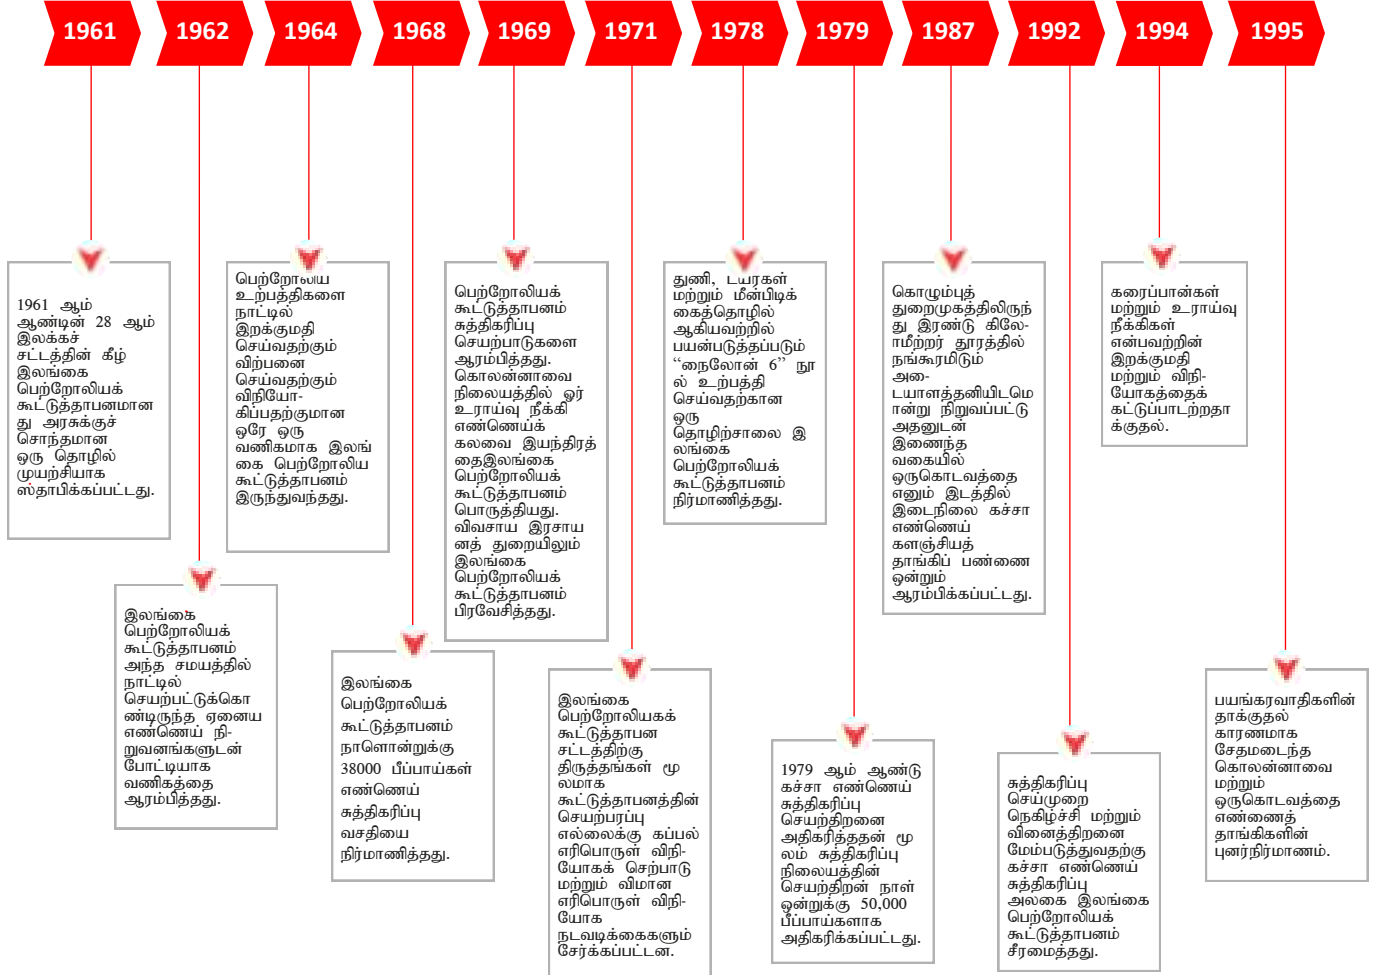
1961

1962

1964

1968

1969

1971

1978

1979

1987

1992

1994

1995

1961 ஆம் ஆண்டின் 28 ஆம் இலக்கச் சட்டத்தின் கீழ் இலங்கை பெற்றோலியக் கூட்டுத்தாபனமானது அரசுக்குச் சொந்தமான ஒரு தொழில் முயற்சியாக ஸ்தாபிக்கப்பட்டது.

பெற்றோலிய உற்பத்திகளை நாட்டில் இறக்குமதி செய்வதற்கும் விற்பனை செய்வதற்கும் விநியோகிப்பதற்குமான ஒரே ஒரு வணிகமாக இலங்கை பெற்றோலிய கூட்டுத்தாபனம் இருந்துவந்தது.

பெற்றோலியக் கூட்டுத்தாபனம் சுத்திகரிப்பு செயற்பாடுகளை ஆரம்பித்தது. கொலன்னாவை நிலையத்தில் ஓர் உராய்வு நீக்கி எண்ணெய்க் கலவை இயந்திரத் தைஇலங்கை பெற்றோலியக் கூட்டுத்தாபனம் பொருத்தியது. விவசாய இரசாயனத் துறையிலும் இலங்கை பெற்றோலியக் கூட்டுத்தாபனம் பிரவேசித்தது.

துணி, டயர்கள் மற்றும் மீன்பிடிக் கைத்தொழில் ஆகியவற்றில் பயன்படுத்தப்படும் “நைலோன் 6” நூல் உற்பத்தி செய்வதற்கான ஒரு தொழிற்சாலை இலங்கை பெற்றோலியக் கூட்டுத்தாபனம் நிர்மாணித்தது.

கொழும்புத் துறைமுகத்திலிருந்து இரண்டு கிலோமீற்றர் தூரத்தில் நங்கூரமிடும் அடையாளத்தனியிடமொன்று நிறுவப்பட்டு அதனுடன் இணைந்த வகையில் ஒருகொடவத்தை எனும் இடத்தில் இடைநிலை கச்சா எண்ணெய் களஞ்சியத் தாங்கிப் பண்ணை ஒன்றும் ஆரம்பிக்கப்பட்டது.

கரைப்பான்கள் மற்றும் உராய்வு நீக்கிகள் என்பவற்றின் இறக்குமதி மற்றும் விநியோகத்தைக் கட்டுப்பாடற்றதாக்குதல்.

இலங்கை பெற்றோலியக் கூட்டுத்தாபனம் அந்த சமயத்தில் நாட்டில் செயற்பட்டுக்கொண்டிருந்த ஏனைய எண்ணெய் நிறுவனங்களுடன் போட்டியாக வணிகத்தை ஆரம்பித்தது.

இலங்கை பெற்றோலியக் கூட்டுத்தாபனம் நாளொன்றுக்கு 38000 பீப்பாய்கள் எண்ணெய் சுத்திகரிப்பு வசதியை நிர்மாணித்தது.

இலங்கை பெற்றோலியகக் கூட்டுத்தாபன சட்டத்திற்கு திருத்தங்கள் மூலமாக கூட்டுத்தாபனத்தின் செயற்பரப்பு எல்லைக்கு கப்பல் எரிபொருள் விநியோகக் செற்பாடு மற்றும் விமான எரிபொருள் விநியோக நடவடிக்கைகளும் சேர்க்கப்பட்டன.

1979 ஆம் ஆண்டு கச்சா எண்ணெய் சுத்திகரிப்பு செயற்திறனை அதிகரித்ததன் மூலம் சுத்திகரிப்பு நிலையத்தின் செயற்திறன் நாள் ஒன்றுக்கு 50,000 பீப்பாய்களாக அதிகரிக்கப்பட்டது.

சுத்திகரிப்பு செய்முறை நெகிழ்ச்சி மற்றும் வினைத்திறனை மேம்படுத்துவதற்கு கச்சா எண்ணெய் சுத்திகரிப்பு அலகை இலங்கை பெற்றோலியக் கூட்டுத்தாபனம் சீரமைத்தது.

பயங்கரவாதிகளின் தாக்குதல் காரணமாக சேதமடைந்த கொலன்னாவை மற்றும் ஒருகொடவத்தை எண்ணைத் தாங்கிகளின் புனர்நிர்மாணம்.